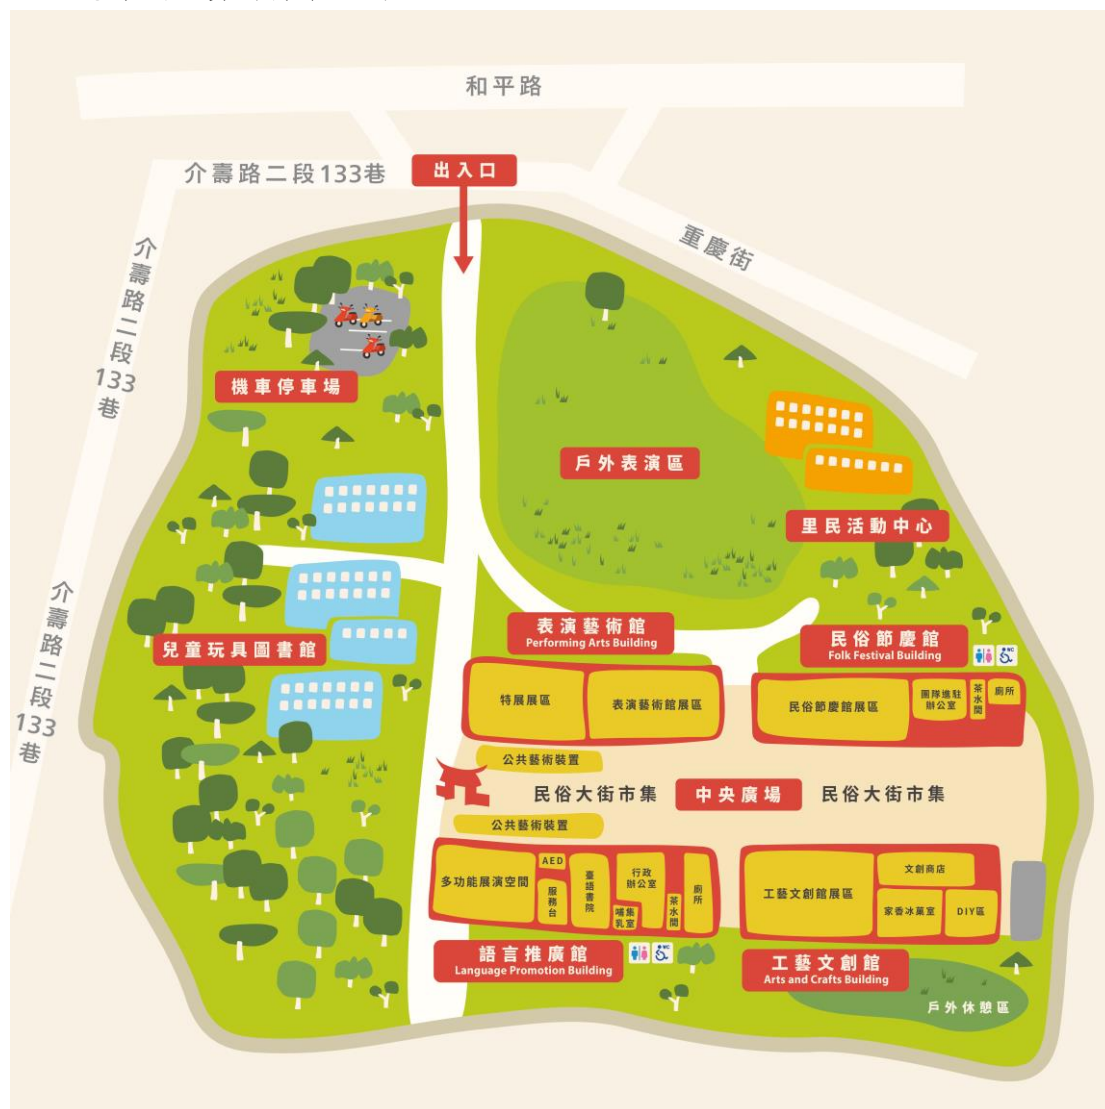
和平路

介壽路二段133巷

出入口

重慶街

介壽路二段133巷

機車停車場

戶外表演區

里民活動中心

介壽路二段133巷

兒童玩具圖書館

表演藝術館
Performing Arts Building

民俗節慶館
Folk Festival Building

特展展區

表演藝術館展區

民俗節慶館展區

國際進駐辦公室

茶水間

廁所

公共藝術裝置

民俗大街市集

中央廣場

民俗大街市集

公共藝術裝置

多功能展演空間

AED

服務台

臺語書院

行政辦公室

哺集乳室

茶水間

廁所

工藝文創館展區

文創商店

家香冰菓室

DIY區

語言推廣館
Language Promotion Building

工藝文創館
Arts and Crafts Building

戶外休憩區